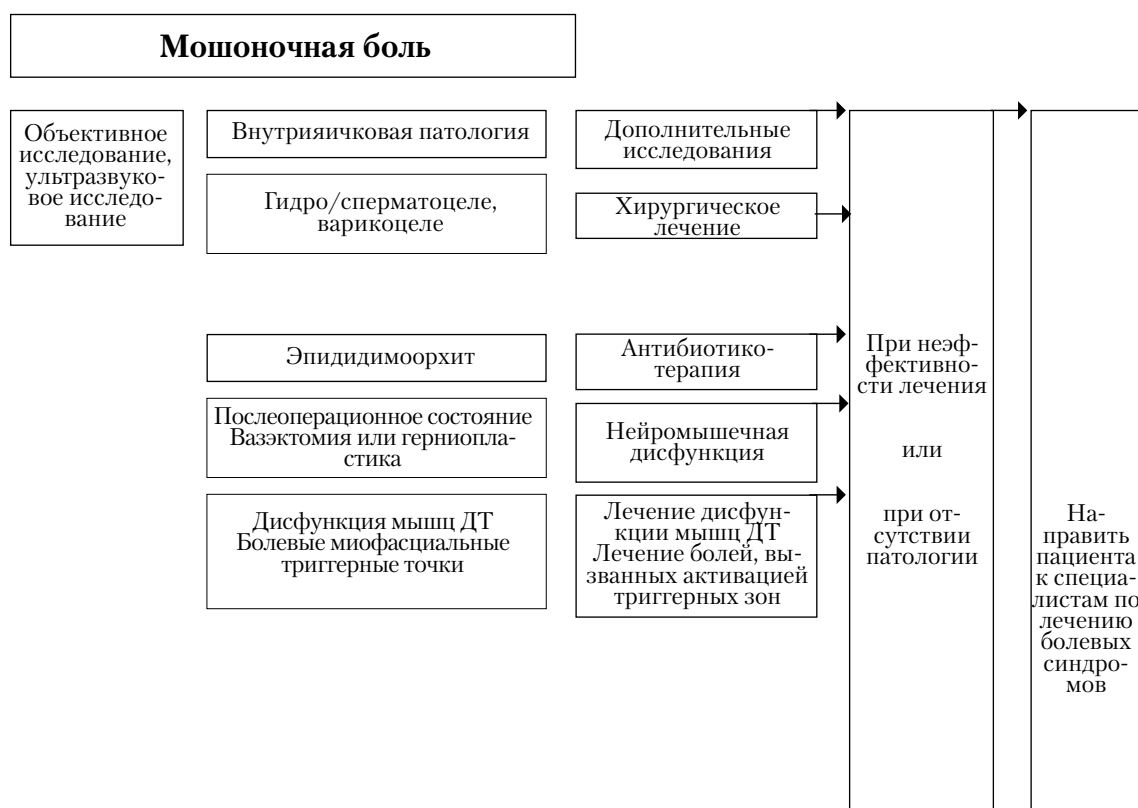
Мошоночная боль

Объективное исследование, ультразвуковое исследование

Внутрияичковая патология

Дополнительные исследования

Гидро/сперматоцеле, варикоцеле

Хирургическое лечение

Эпидидимоорхит

Антибиотикотерапия

Послеоперационное состояние Вазэктомия или герниопластика

Нейромышечная дисфункция

Дисфункция мышц ДТ Болевые миофасциальные триггерные точки

Лечение дисфункции мышц ДТ Лечение болей, вызванных активацией триггерных зон

При неэффективности лечения

или

при отсутствии патологии

Направить пациента к специалистам по лечению болевых синдромов